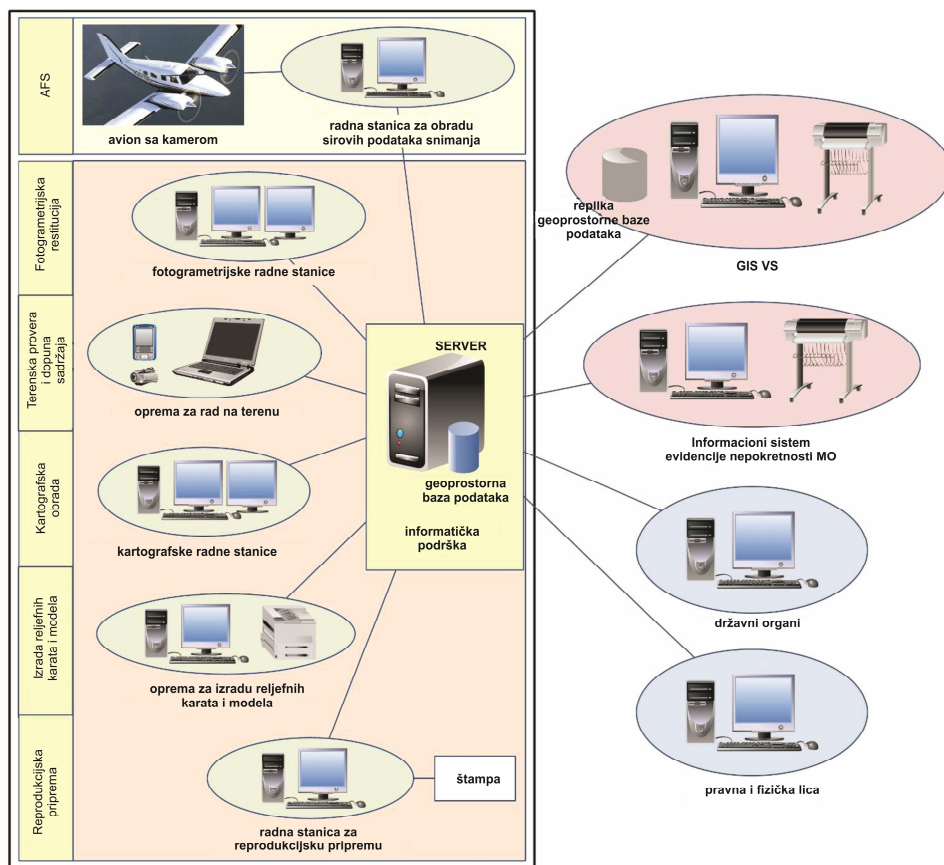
AFS

avion sa kamerom

radna stanica za obradu sirovih podataka snimanja

Fotogrametrijska reslitucija

fotogrametrijske radne stanice

Terenska provera i dopuna sadržaja

oprema za rad na terenu

Kartografska obrada

kartografske radne stanice

Izrada reljefnih karata i modela

oprema za izradu reljefnih karata i modela

Reprodukcijska priprema

radna stanica za reprodukcijsku pripremu

štampa

SERVER

geoprostorna baza podataka

informatička podrška

replika geoprostorne baze podataka

GIS VS

Informacioni sistem evidencije nepokretnosti MO

državni organi

pravna i fizička lica